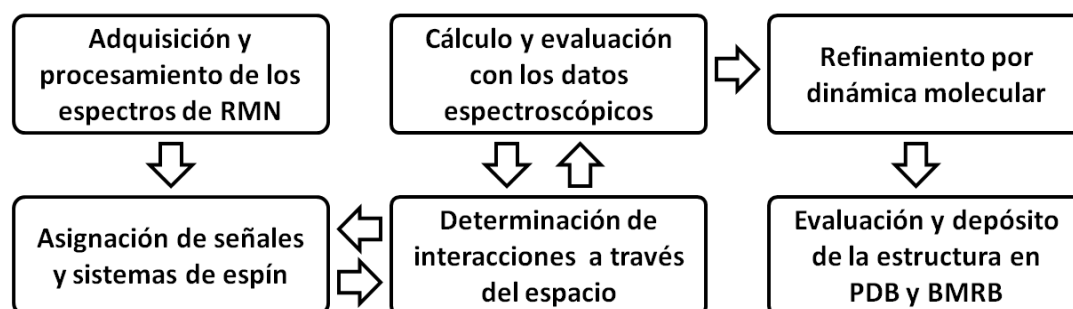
Adquisición y procesamiento de los espectros de RMN

Asignación de señales y sistemas de espín

Cálculo y evaluación con los datos espectroscópicos

Determinación de interacciones a través del espacio

Refinamiento por dinámica molecular

Evaluación y depósito de la estructura en PDB y BMRB